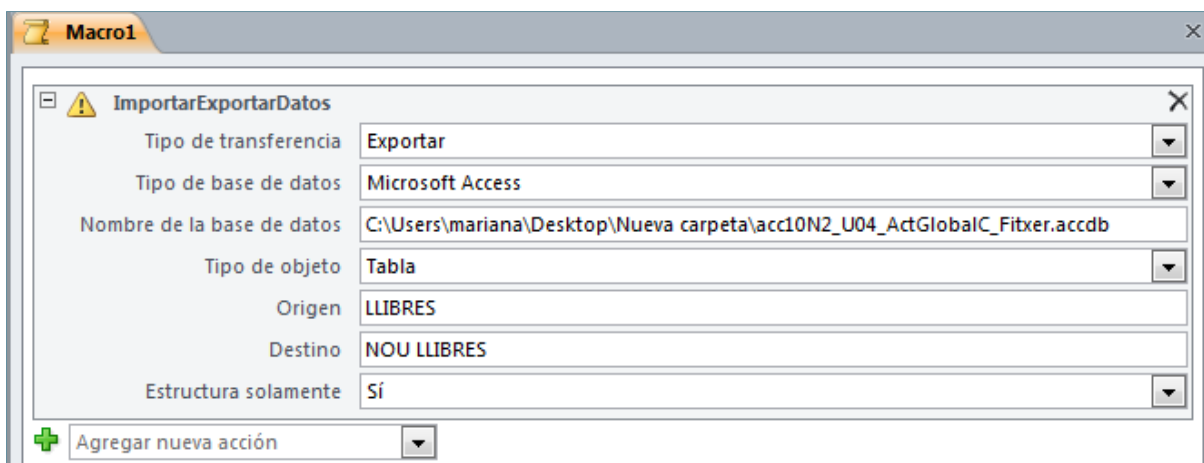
Macro1

ImportarExportarDatos

Tipo de transferencia | Exportar
Tipo de base de datos | Microsoft Access
Nombre de la base de datos | C:\Users\mariana\Desktop\Nueva carpeta\acc10N2_U04_ActGlobalC_Fitxer.accdb
Tipo de objeto | Tabla
Origen | LLIBRES
Destino | NOU LLIBRES
Estructura solamente | Sí

Agregar nueva acción